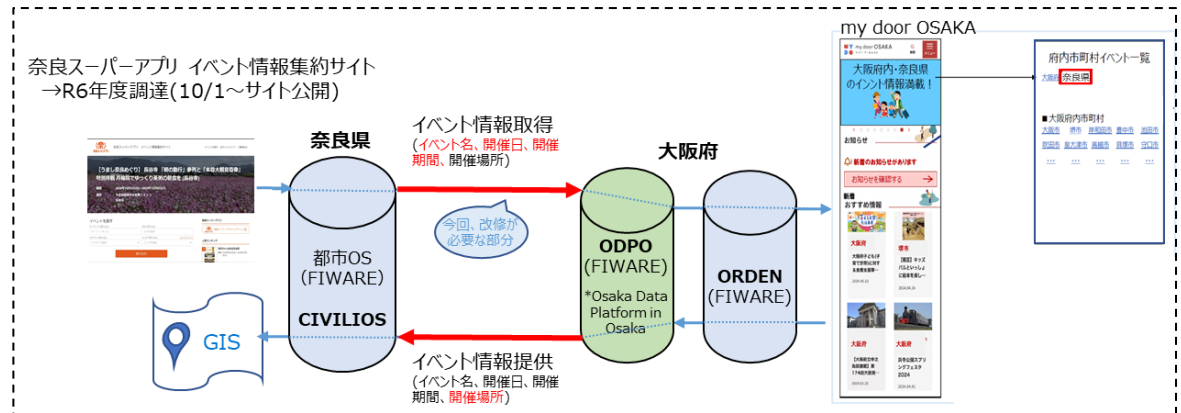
奈良スーパーアプリ イベント情報集約サイト
→R6年度調達(10/1～サイト公開)

奈良県

都市OS
(FIWARE)

CIVILIOS

イベント情報取得
(イベント名、開催日、開催期間、開催場所)

今回、改修が必要な部分

イベント情報提供
(イベント名、開催日、開催期間、開催場所)

GIS

大阪府

ODPO
(FIWARE)
*Osaka Data Platform in Osaka

ORDEN
(FIWARE)

my door OSAKA

my door OSAKA

大阪府内・奈良県のイベント情報満載！

お知らせ

新着のお知らせがあります

お知らせを確認する

新着
おすすめ情報

大阪府

堺市

大阪府

大阪府

府内市町村イベント一覧

大阪府 奈良県

■大阪府内市町村

大阪市 堺市 岸和田市 豊中市 池田市
吹田市 泉大津市 高槻市 貝塚市 守口市
… … … … …